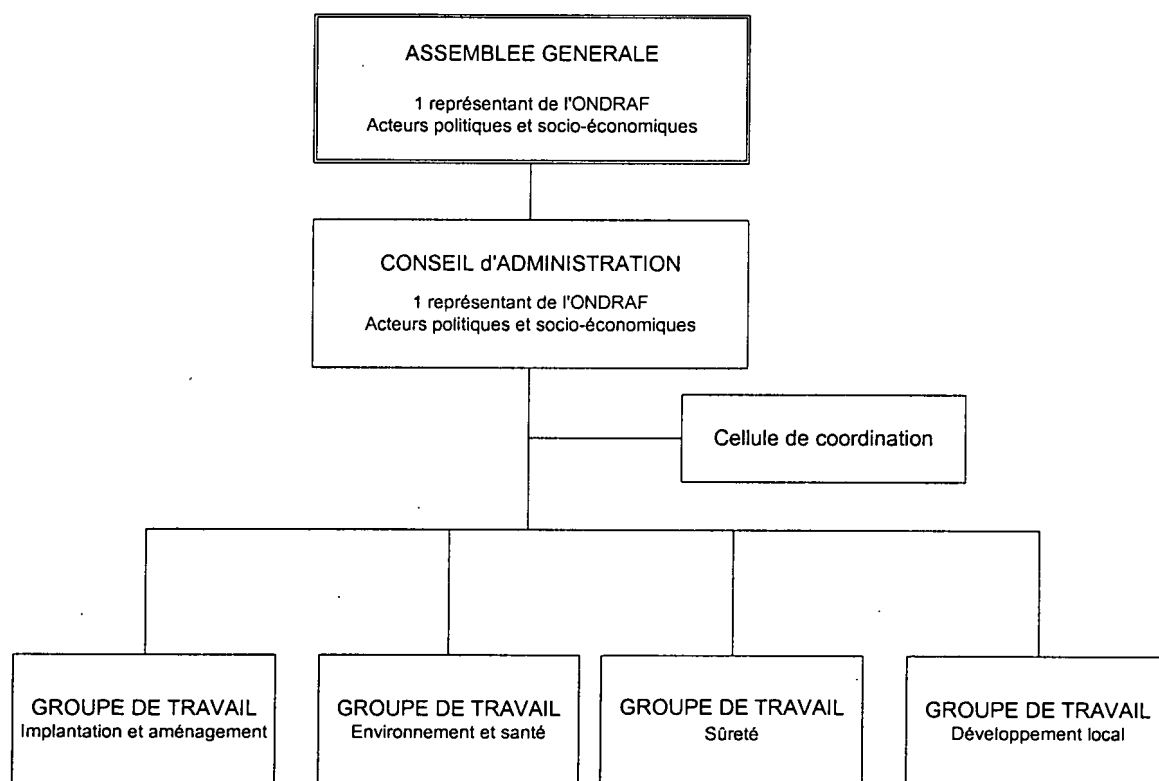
ASSEMBLEE GENERALE

1 représentant de l'ONDRAF
Acteurs politiques et socio-économiques

CONSEIL d'ADMINISTRATION

1 représentant de l'ONDRAF
Acteurs politiques et socio-économiques

Cellule de coordination

GROUPE DE TRAVAIL
Implantation et aménagement

GROUPE DE TRAVAIL
Environnement et santé

GROUPE DE TRAVAIL
Sûreté

GROUPE DE TRAVAIL
Développement local